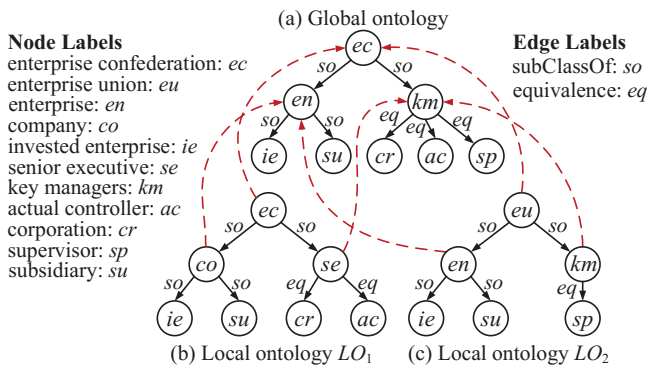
(a) Global ontology

Node Labels
enterprise confederation: *ec*
enterprise union: *eu*
enterprise: *en*
company: *co*
invested enterprise: *ie*
senior executive: *se*
key managers: *km*
actual controller: *ac*
corporation: *cr*
supervisor: *sp*
subsidiary: *su*

Edge Labels
subClassOf: *so*
equivalence: *eq*

ec
so so
en km
so so eq eq eq
ie su cr ac sp

ec
so so
co se
so so eq eq
ie su cr ac

eu
so so
en km
so so eq
ie su sp

(b) Local ontology $LO_1$ (c) Local ontology $LO_2$